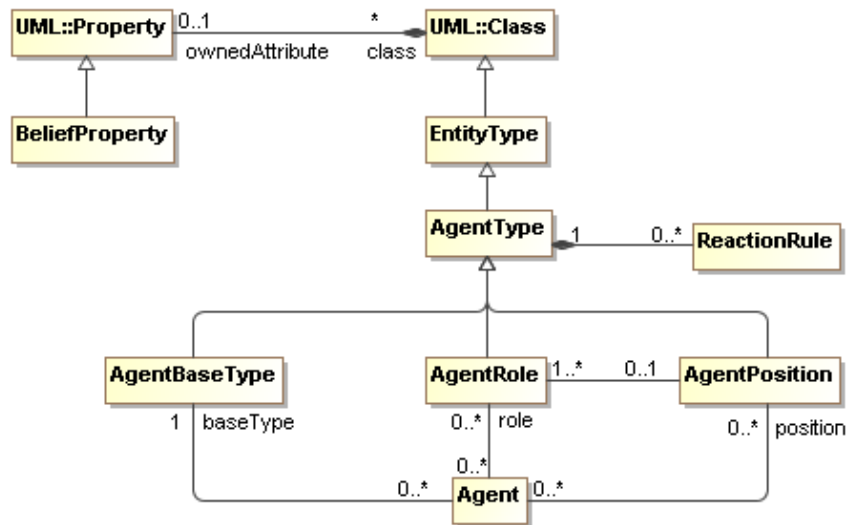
UML::Property
0..1
ownedAttribute
*
class
UML::Class

BeliefProperty

EntityType

AgentType
1
0..*
ReactionRule

AgentBaseType
AgentRole
1..*
0..1
AgentPosition

1
baseType
0..*
role
0..*
position

0..*
0..*
Agent
0..*